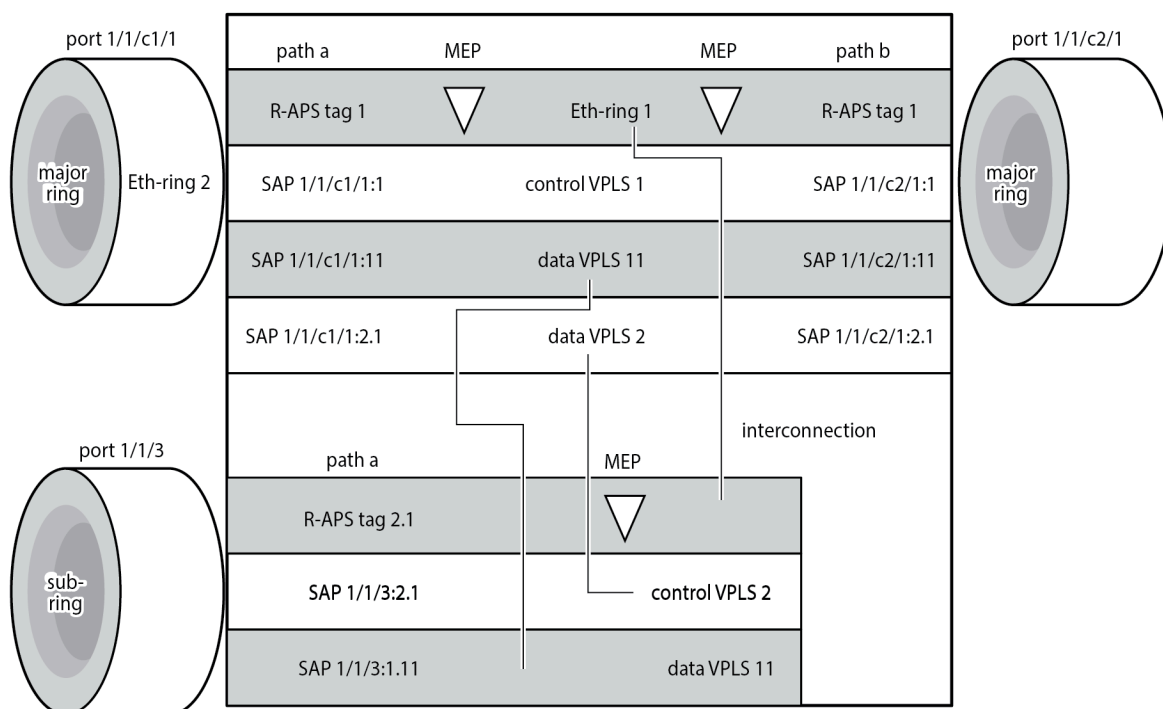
port 1/1/c1/1

major ring

Eth-ring 2

path a

MEP

MEP

path b

port 1/1/c2/1

major ring

R-APS tag 1

Eth-ring 1

R-APS tag 1

SAP 1/1/c1/1:1

control VPLS 1

SAP 1/1/c2/1:1

SAP 1/1/c1/1:11

data VPLS 11

SAP 1/1/c2/1:11

SAP 1/1/c1/1:2.1

data VPLS 2

SAP 1/1/c2/1:2.1

interconnection

port 1/1/3

sub-ring

path a

MEP

R-APS tag 2.1

SAP 1/1/3:2.1

control VPLS 2

SAP 1/1/3:1.11

data VPLS 11